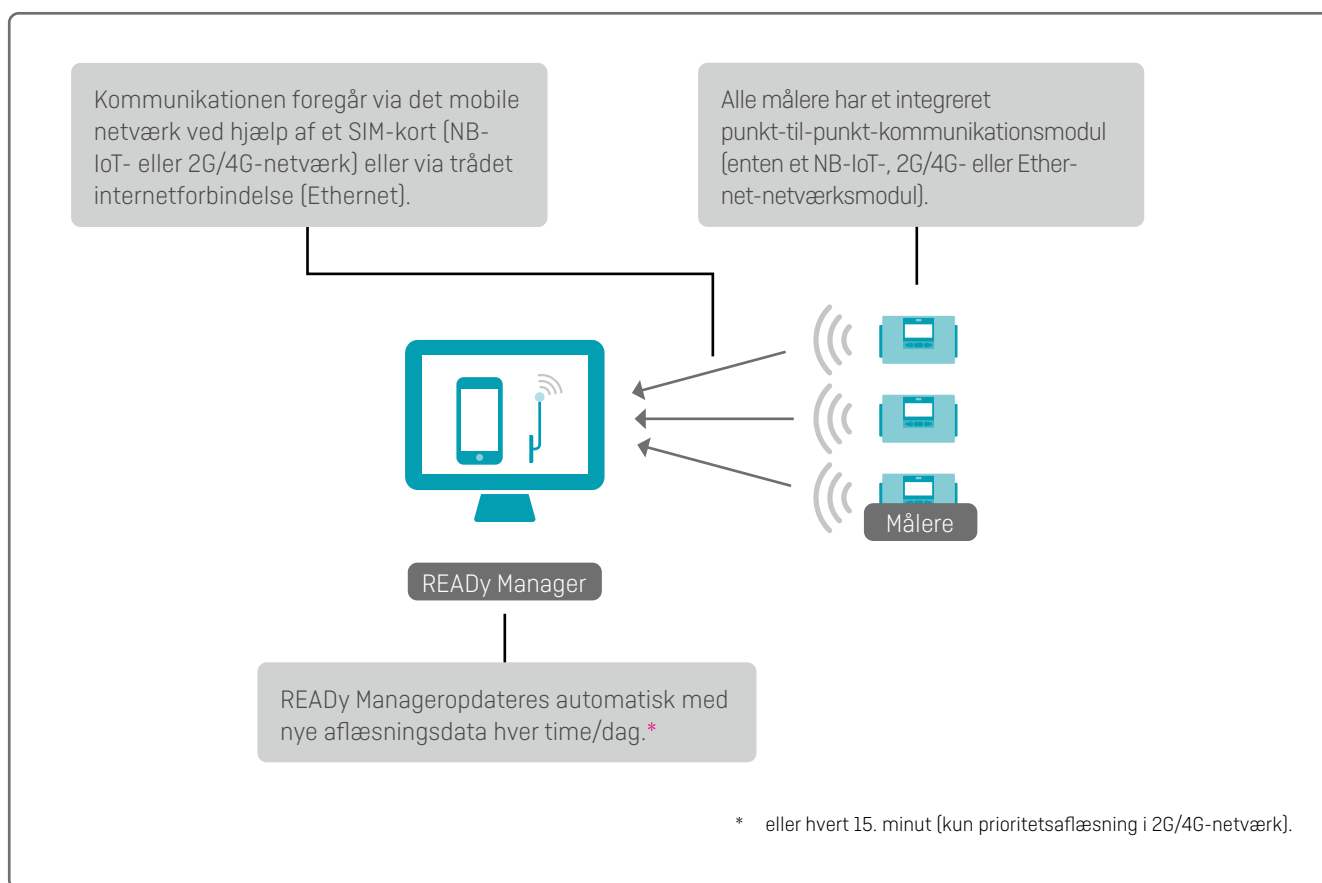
Kommunikationen foregår via det mobile netværk ved hjælp af et SIM-kort (NB-IoT- eller 2G/4G-netværk) eller via trådet internetforbindelse (Ethernet).

Alle målere har et integreret punkt-til-punkt-kommunikationsmodul (enten et NB-IoT-, 2G/4G- eller Ethernet-netværksmodul).

Målere

READy Manager

READy Manageropdateres automatisk med nye aflæsningsdata hver time/dag.*

* eller hvert 15. minut (kun prioritetsaflæsning i 2G/4G-netværk).